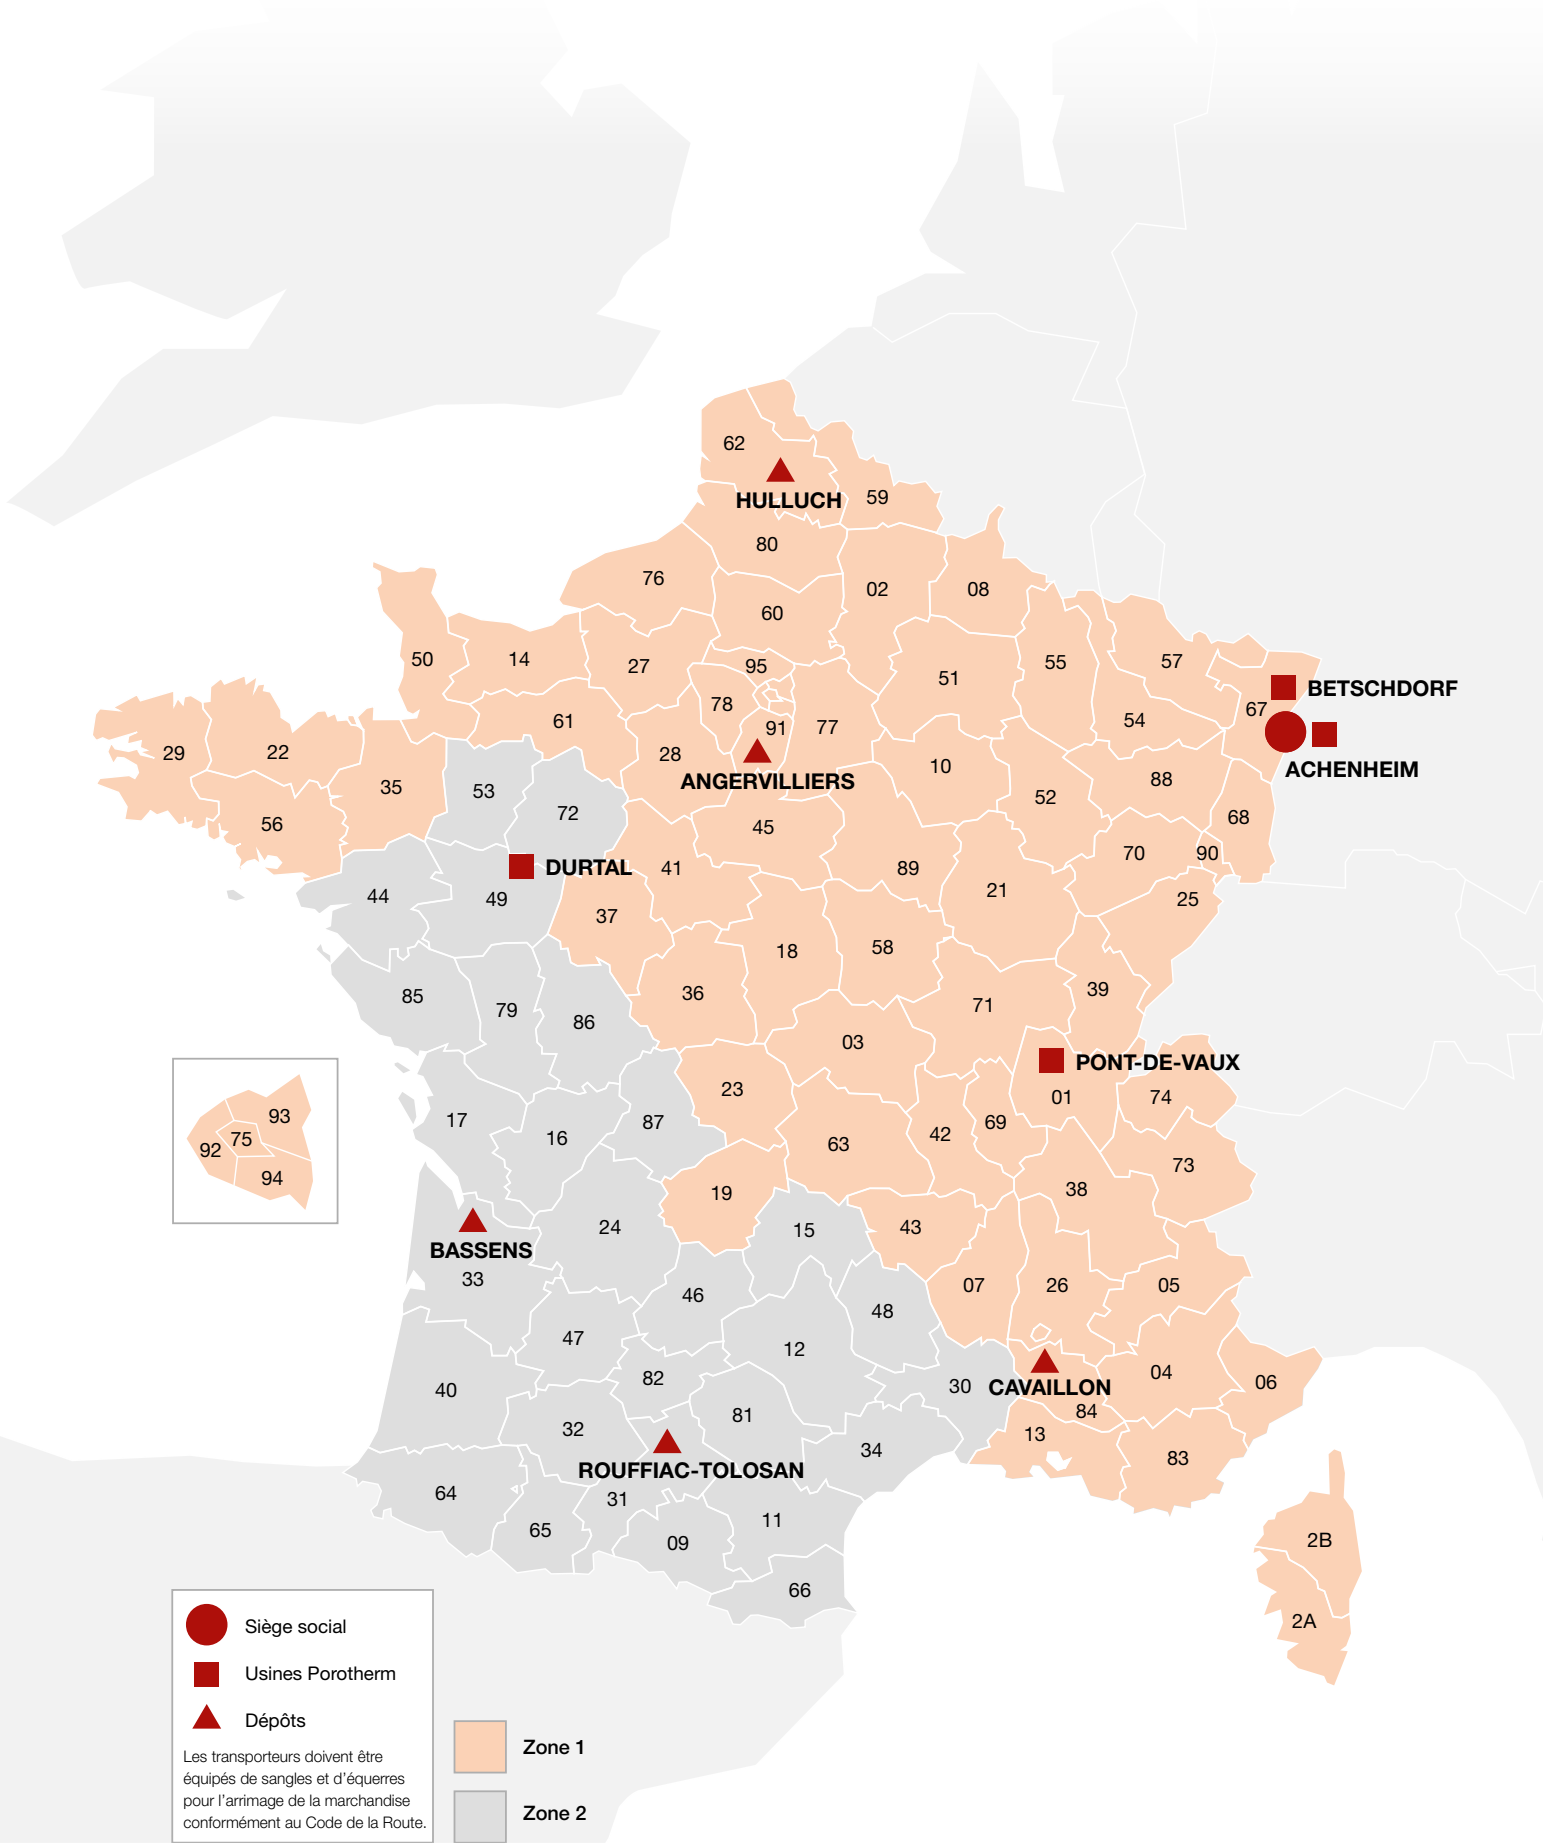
62
HULLUCH
59
80
76
02
08
60
50
14
27
95
51
55
57
BETSCHDORF
67
ACHENHEIM
29
22
61
78
91
77
54
28
ANGERVILLIERS
10
88
35
53
72
45
52
56
68
DURTAL
41
89
70
90
44
49
21
37
25
18
58
85
79
36
39
86
71
03
PONT-DE-VAUX
93
75
92
94
23
01
74
17
16
87
69
42
63
73
19
38
BASSENS
24
15
43
33
07
26
05
46
48
47
12
40
82
30
CAVAILLON
04
06
84
81
32
13
34
ROUFFIAC-TOLOSAN
83
64
31
11
65
09
2B
66
2A
Siège social
Usines Porotherm
Dépôts
Les transporteurs doivent être équipés de sangles et d'équerres pour l'arrimage de la marchandise conformément au Code de la Route.
Zone 1
Zone 2